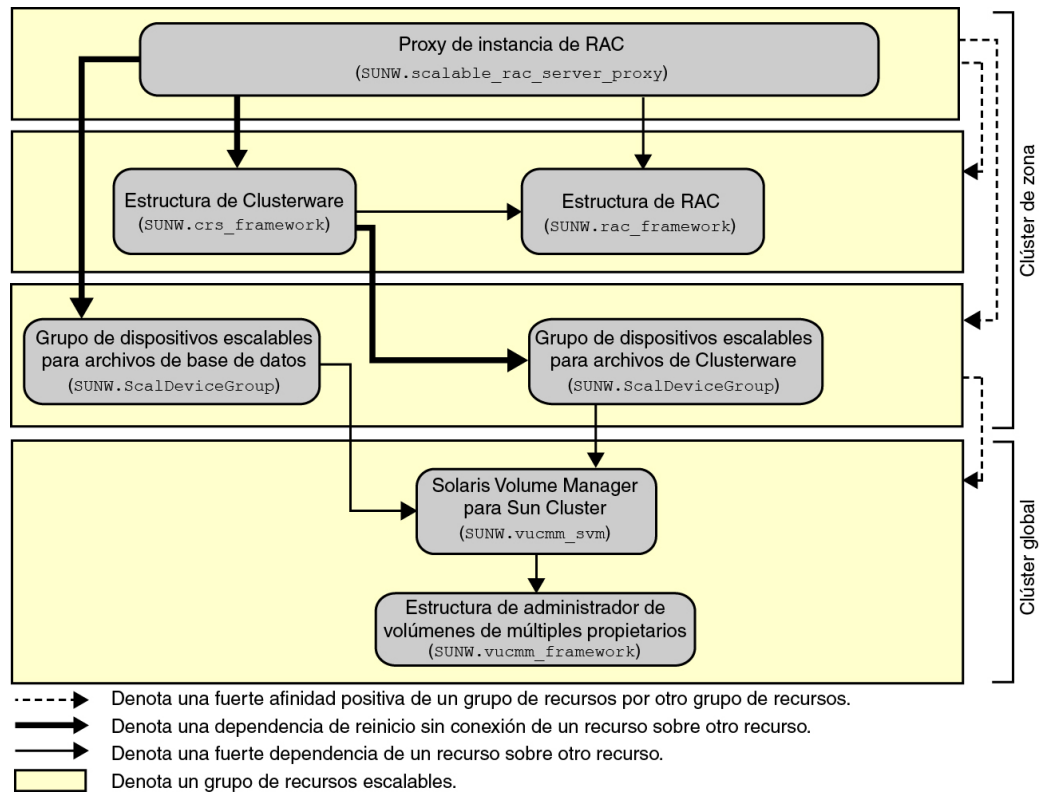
Proxy de instancia de RAC
(SUNW.scalable_rac_server_proxy)

Estructura de Clusterware
(SUNW.crs_framework)

Estructura de RAC
(SUNW.rac_framework)

Grupo de dispositivos escalables para archivos de base de datos
(SUNW.ScalDeviceGroup)

Grupo de dispositivos escalables para archivos de Clusterware
(SUNW.ScalDeviceGroup)

Solaris Volume Manager para Sun Cluster
(SUNW.vucmm_svm)

Estructura de administrador de volúmenes de múltiples propietarios
(SUNW.vucmm_framework)

Clúster de zona

Clúster global

Denota una fuerte afinidad positiva de un grupo de recursos por otro grupo de recursos.
Denota una dependencia de reinicio sin conexión de un recurso sobre otro recurso.
Denota una fuerte dependencia de un recurso sobre otro recurso.
Denota un grupo de recursos escalables.